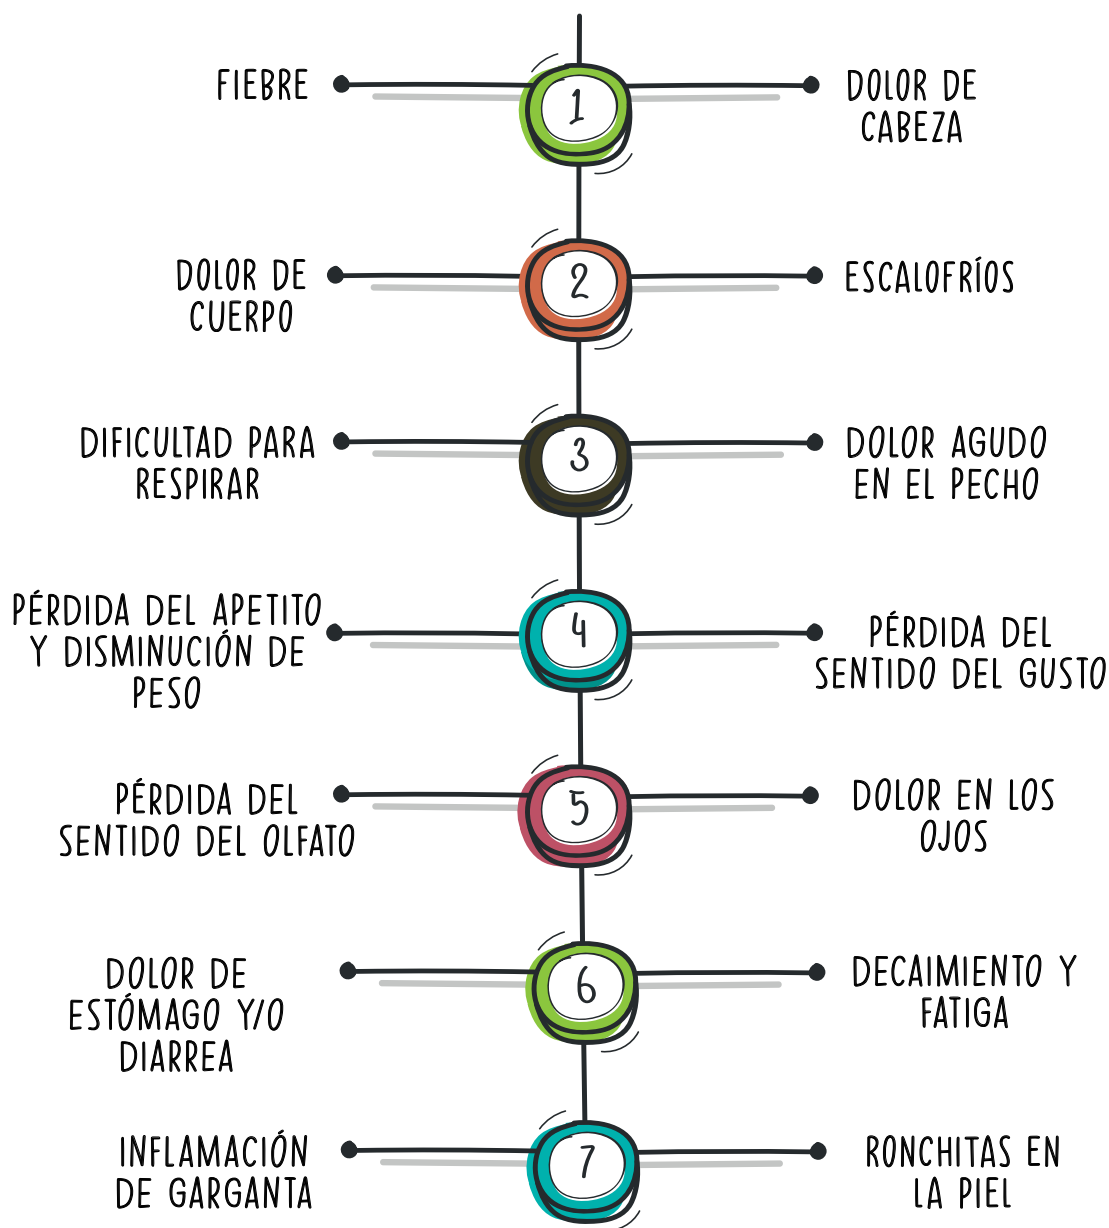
FIEBRE

1

DOLOR DE CABEZA

DOLOR DE CUERPO

2

ESCALOFRÍOS

DIFICULTAD PARA RESPIRAR

3

DOLOR AGUDO EN EL PECHO

PÉRDIDA DEL APETITO Y DISMINUCIÓN DE PESO

4

PÉRDIDA DEL SENTIDO DEL GUSTO

PÉRDIDA DEL SENTIDO DEL OLFATO

5

DOLOR EN LOS OJOS

DOLOR DE ESTÓMAGO Y/O DIARREA

6

DECAIMIENTO Y FATIGA

INFLAMACIÓN DE GARGANTA

7

RONCHITAS EN LA PIEL